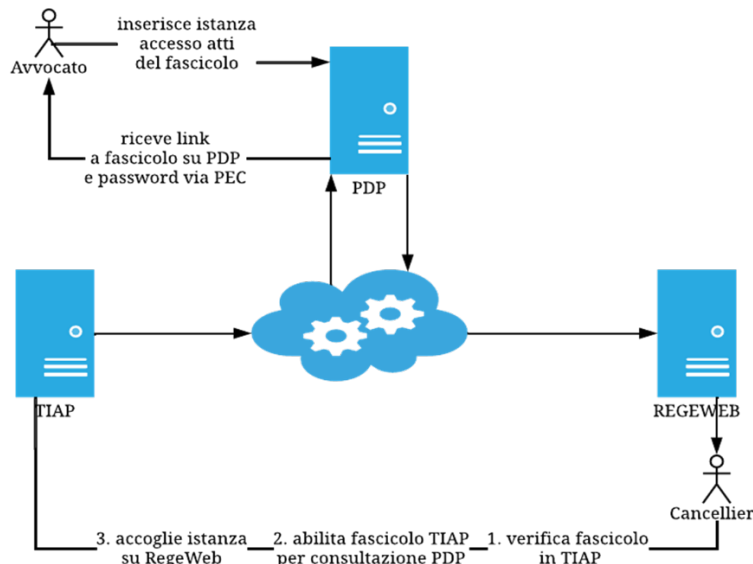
Avvocato

inserisce istanza accesso atti del fascicolo

riceve link a fascicolo su PDP e password via PEC

PDP

TIAP

REGEWEB

Cancellier

3. accoglie istanza su RegeWeb

2. abilita fascicolo TIAP per consultazione PDP

1. verifica fascicolo in TIAP